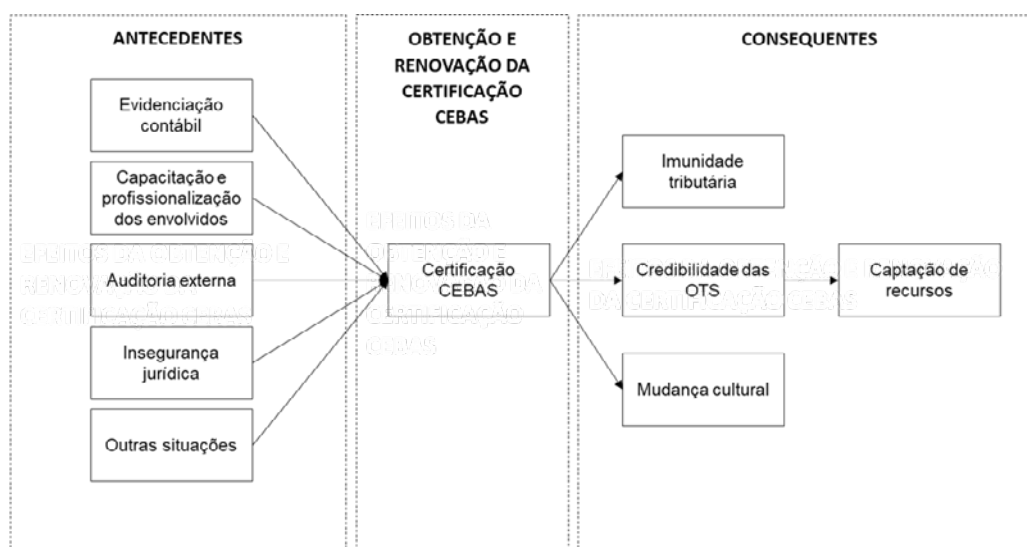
ANTECEDENTES

Evidenciação contábil

Capacitação e profissionalização dos envolvidos

Auditoria externa

Insegurança jurídica

Outras situações

OBTENÇÃO E RENOVAÇÃO DA CERTIFICAÇÃO CEBAS

Certificação CEBAS

CONSEQUENTES

Imunidade tributária

Credibilidade das OTS

Mudança cultural

Captação de recursos